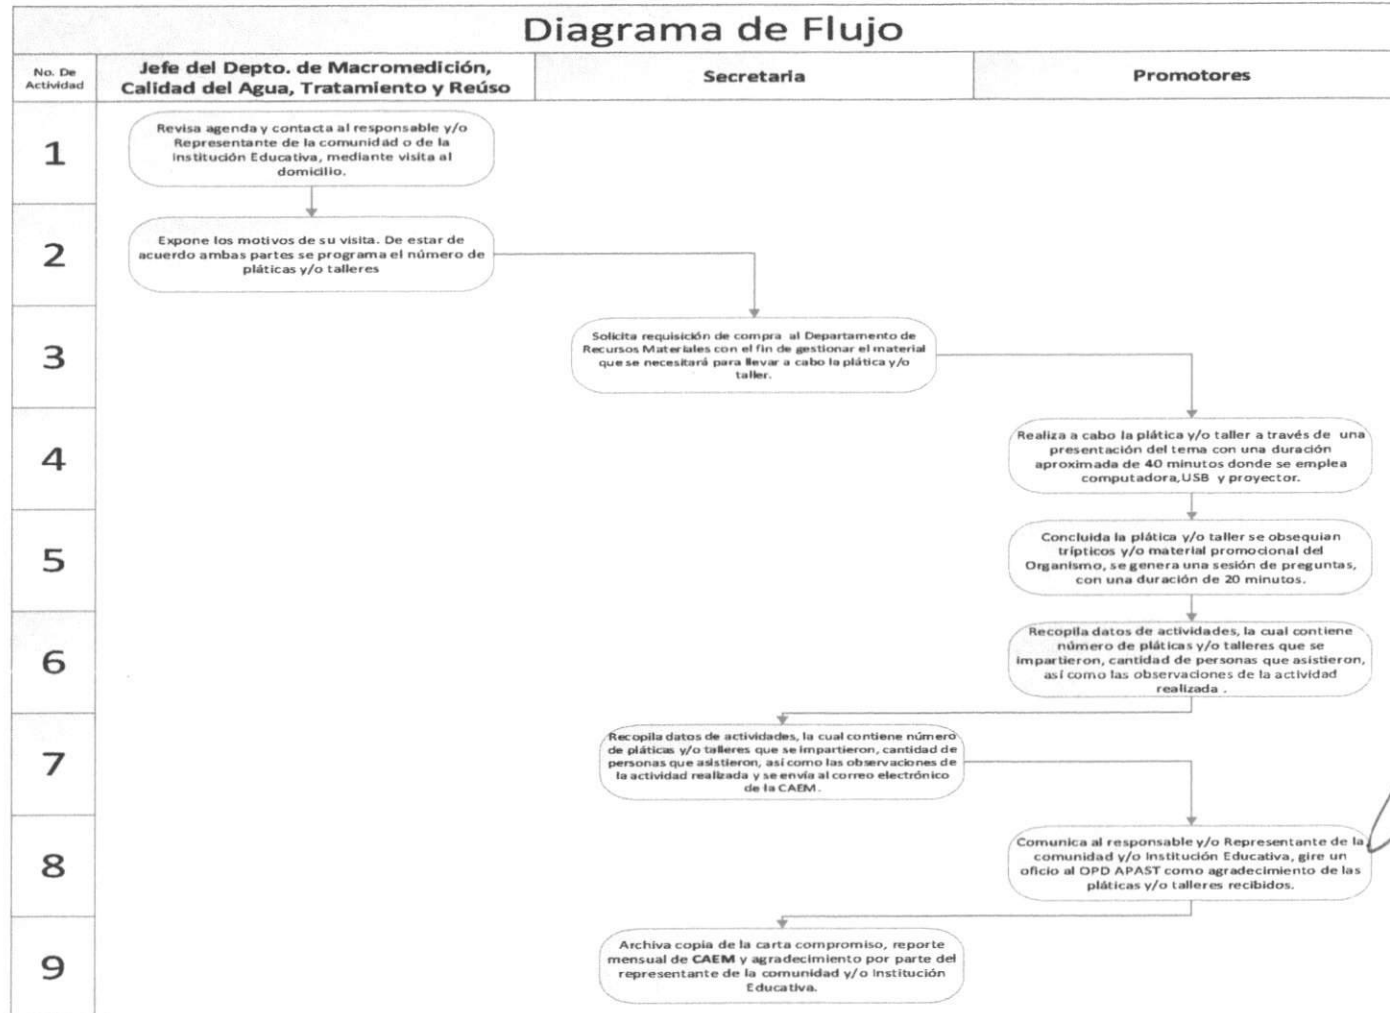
Diagrama de Flujo

| No. De Actividad | Jefe del Depto. de Macromedición, Calidad del Agua, Tratamiento y Reúso | Secretaria | Promotores |
|---|---|---|---|
| 1 | Revisa agenda y contacta al responsable y/o Representante de la comunidad o de la Institución Educativa, mediante visita al domicilio. | | |
| 2 | Expone los motivos de su visita. De estar de acuerdo ambas partes se programa el número de pláticas y/o talleres | | |
| 3 | | Solicita requisición de compra al Departamento de Recursos Materiales con el fin de gestionar el material que se necesitará para llevar a cabo la plática y/o taller. | |
| 4 | | | Realiza a cabo la plática y/o taller a través de una presentación del tema con una duración aproximada de 40 minutos donde se emplea computadora,USB y proyector. |
| 5 | | | Concluida la plática y/o taller se obsequian trípticos y/o material promocional del Organismo, se genera una sesión de preguntas, con una duración de 20 minutos. |
| 6 | | | Recopila datos de actividades, la cual contiene número de pláticas y/o talleres que se impartieron, cantidad de personas que asistieron, así como las observaciones de la actividad realizada . |
| 7 | | Recopila datos de actividades, la cual contiene número de pláticas y/o talleres que se impartieron, cantidad de personas que asistieron, así como las observaciones de la actividad realizada y se envía al correo electrónico de la CAEM. | |
| 8 | | | Comunica al responsable y/o Representante de la comunidad y/o Institución Educativa, gire un oficio al OPD APAST como agradecimiento de las pláticas y/o talleres recibidos. |
| 9 | | Archiva copia de la carta compromiso, reporte mensual de CAEM y agradecimiento por parte del representante de la comunidad y/o Institución Educativa. | |